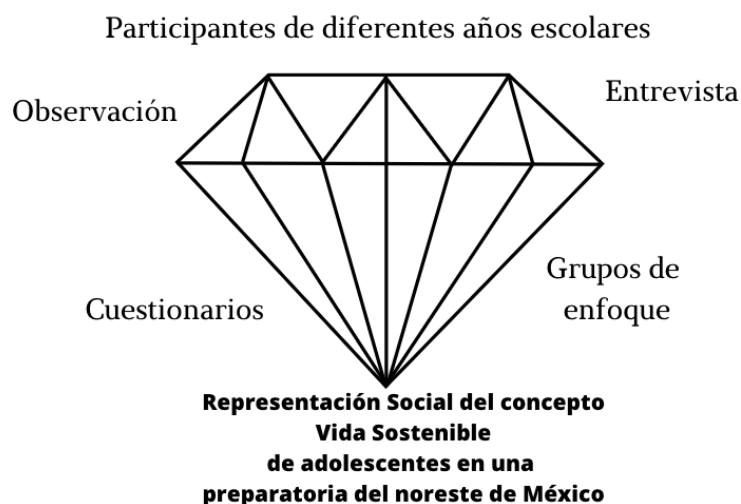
Participantes de diferentes años escolares

Observación

Entrevista

Cuestionarios

Grupos de enfoque

Representación Social del concepto Vida Sostenible de adolescentes en una preparatoria del noreste de México